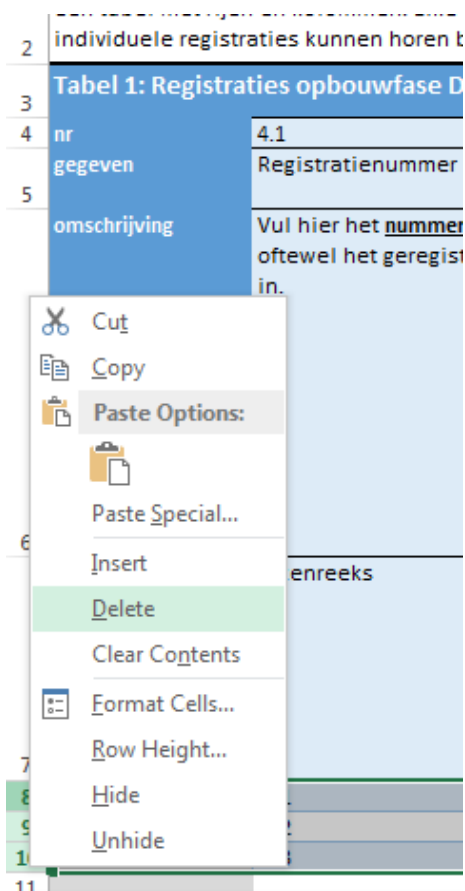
2 individuele registraties kunnen horen b

3 Tabel 1: Registraties opbouwfase D

4 nr 4.1

5 gegeven Registratienummer

omschrijving Vul hier het nummer oftewel het geregist in.

Cut
Copy
Paste Options:
Paste Special...
Insert
Delete
Clear Contents
Format Cells...
Row Height...
Hide
Unhide

6

enreeks

7
8
9
10
11